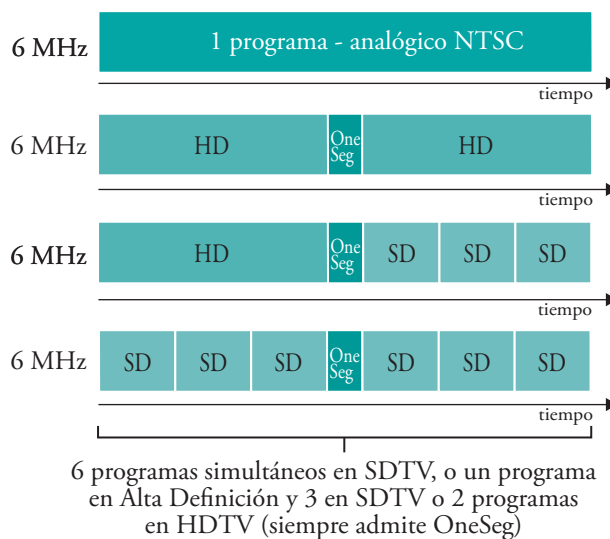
6 MHz
1 programa - analógico NTSC
tiempo

6 MHz
HD
One Seg
HD
tiempo

6 MHz
HD
One Seg
SD
SD
SD
tiempo

6 MHz
SD
SD
SD
One Seg
SD
SD
SD
tiempo

6 programas simultáneos en SDTV, o un programa en Alta Definición y 3 en SDTV o 2 programas en HDTV (siempre admite OneSeg)